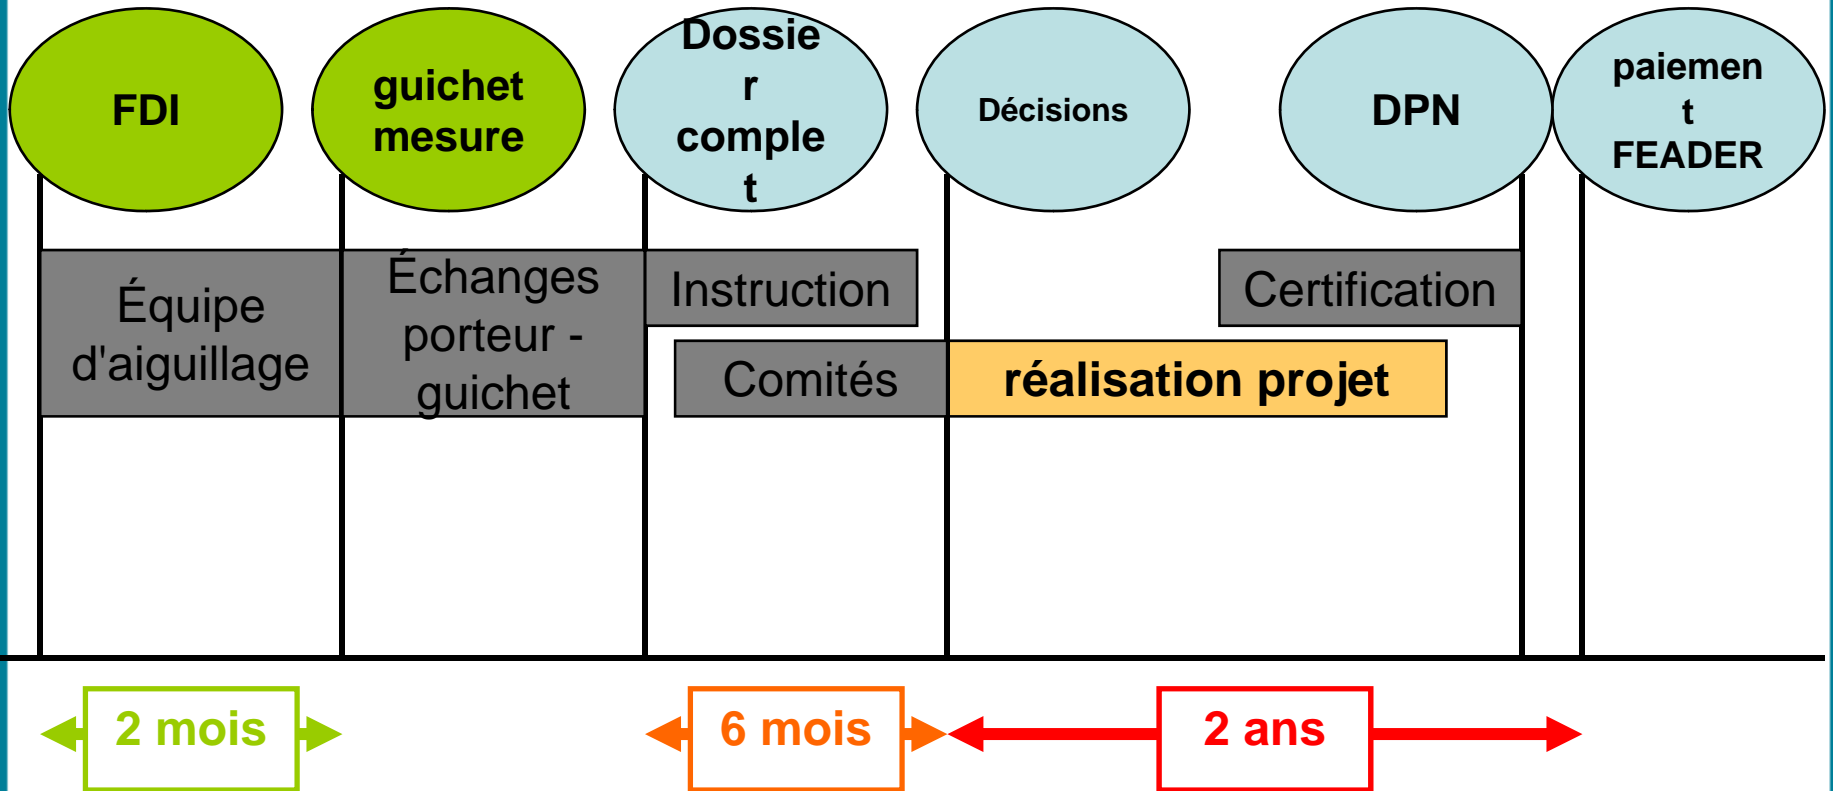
FDI

guichet mesure

Dossie r comple t

Décisions

DPN

paiemen t FEADER

Équipe d'aiguillage

Échanges porteur - guichet

Instruction

Certification

Comités

réalisation projet

2 mois

6 mois

2 ans